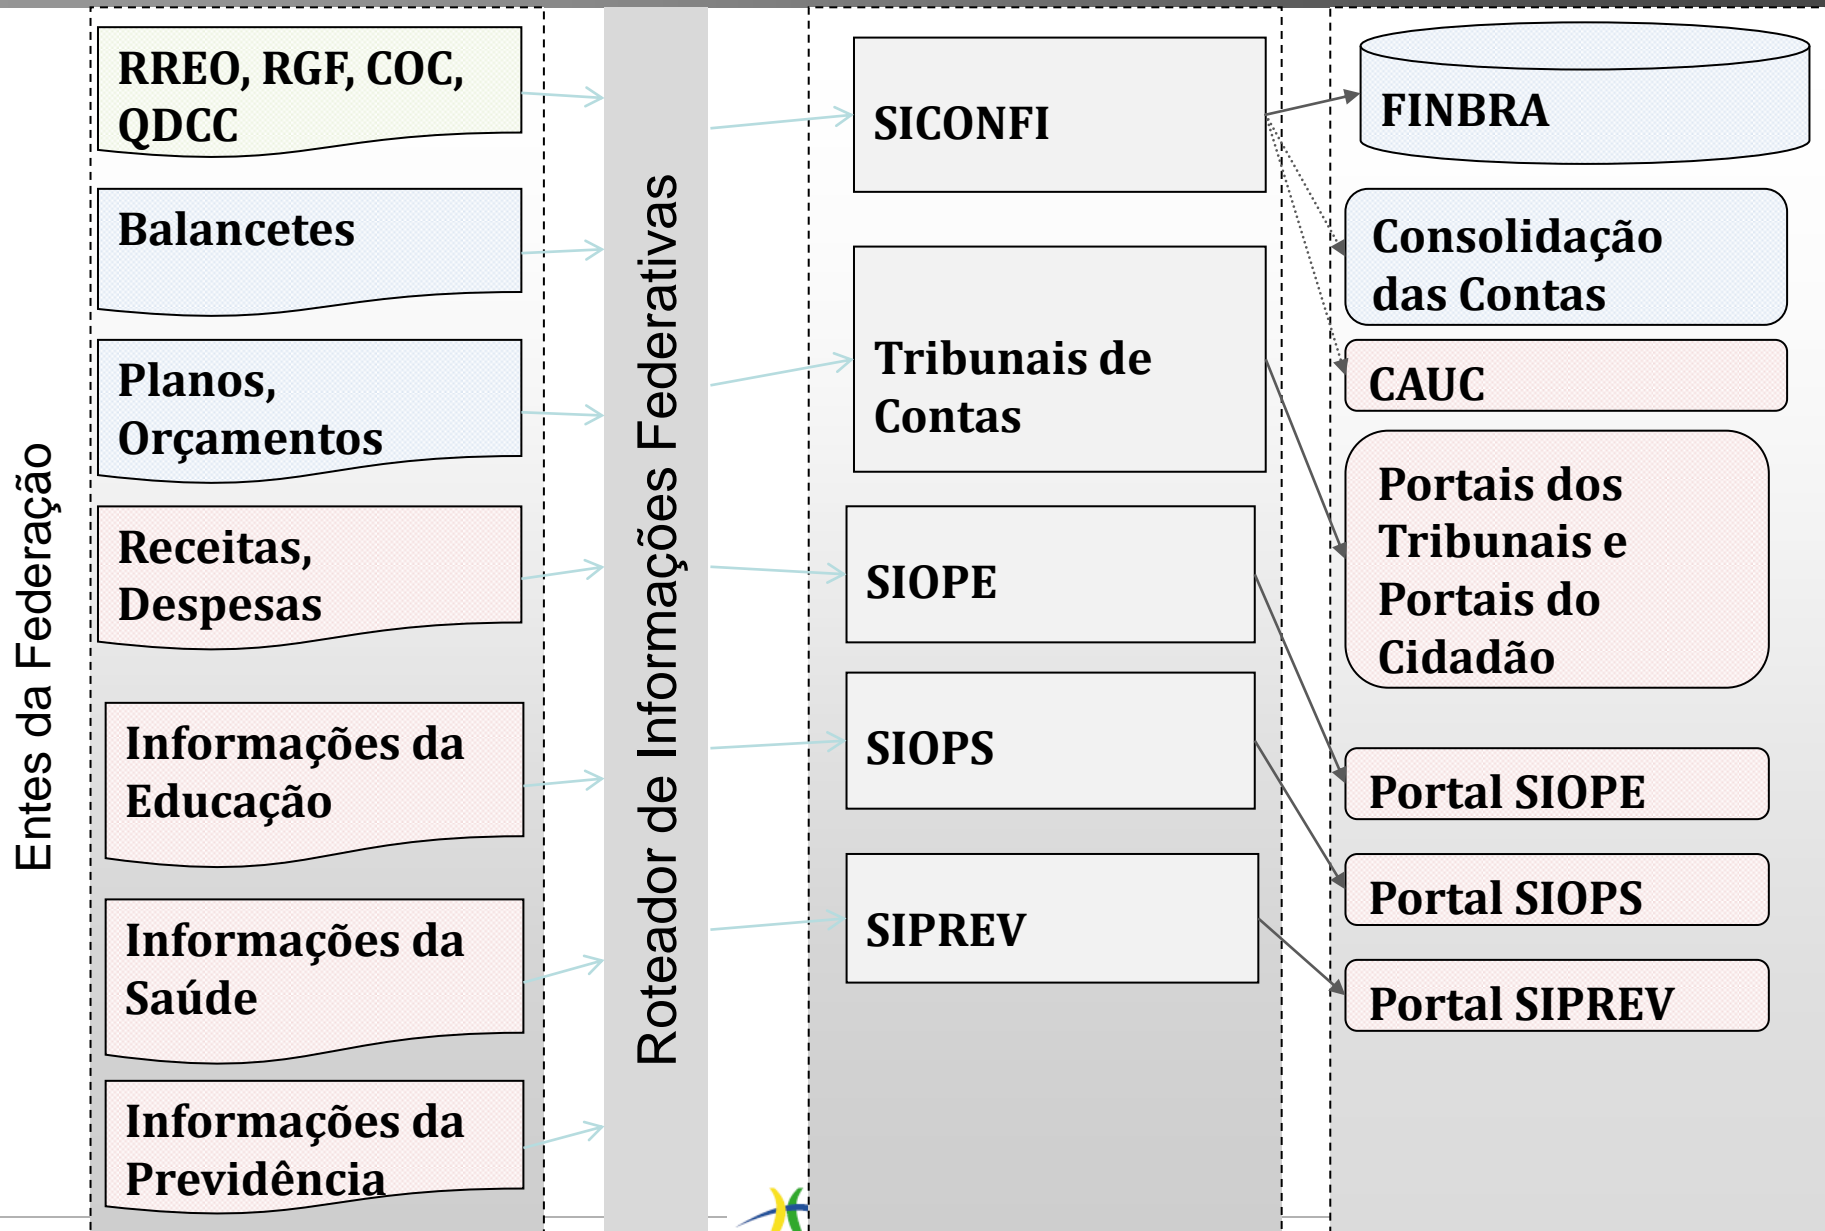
Entes da Federação

RREO, RGF, COC, QDCC

Balancetes

Planos, Orçamentos

Receitas, Despesas

Informações da Educação

Informações da Saúde

Informações da Previdência

Roteador de Informações Federativas

SICONFI

Tribunais de Contas

SIOPE

SIOPS

SIPREV

FINBRA

Consolidação das Contas

CAUC

Portais dos Tribunais e Portais do Cidadão

Portal SIOPE

Portal SIOPS

Portal SIPREV